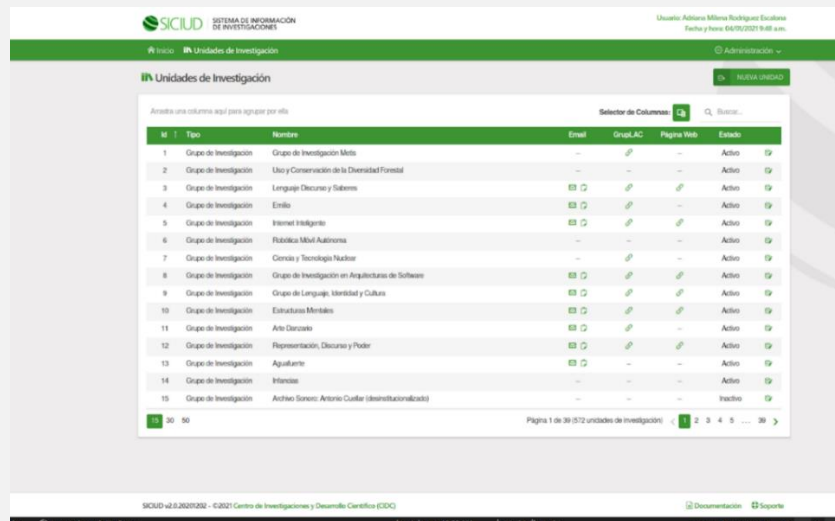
SICIUD SISTEMA DE INFORMACIÓN DE INVESTIGACIONES

Usuario: Adriana Milena Rodríguez Escobar
Fecha y hora: 06/11/2021 9:40 a.m.

Inicio Unidades de Investigación

Administración

Unidades de Investigación

NUEVA UNIDAD

Arrastra una columna aquí para agrupar por ella

Selector de Columnas:

Buscar...

| Id | Tipo | Nombre | Email | GrupLAC | Página Web | Estado | |
|---|---|---|---|---|---|---|---|
| 1 | Grupo de Investigación | Grupo de Investigación Metis | – | | – | Activo | |
| 2 | Grupo de Investigación | Uso y Conservación de la Diversidad Forestal | – | – | – | Activo | |
| 3 | Grupo de Investigación | Lenguaje Discurso y Saberes | | | | Activo | |
| 4 | Grupo de Investigación | Emilio | | | – | Activo | |
| 5 | Grupo de Investigación | Internet Inteligente | | | – | Activo | |
| 6 | Grupo de Investigación | Robótica Móvil Autónoma | – | – | – | Activo | |
| 7 | Grupo de Investigación | Ciencia y Tecnología Nuclear | – | | – | Activo | |
| 8 | Grupo de Investigación | Grupo de Investigación en Arquitecturas de Software | | | | Activo | |
| 9 | Grupo de Investigación | Grupo de Lenguaje, Identidad y Cultura | | | | Activo | |
| 10 | Grupo de Investigación | Estructuras Mentales | | | | Activo | |
| 11 | Grupo de Investigación | Arte Danzario | | | – | Activo | |
| 12 | Grupo de Investigación | Representación, Discurso y Poder | | | | Activo | |
| 13 | Grupo de Investigación | Aguafuerte | | – | – | Activo | |
| 14 | Grupo de Investigación | Infancias | – | – | – | Activo | |
| 15 | Grupo de Investigación | Archivo Sonoro: Antonio Cuellar (desinstitucionalizado) | – | – | – | Inactivo | |

15 30 50

Página 1 de 39 (572 unidades de investigación) 1 2 3 4 5 ... 39

SICIUD v2.0.20201202 - ©2021 Centro de Investigaciones y Desarrollo Científico (CIDC)

Documentación Soporte